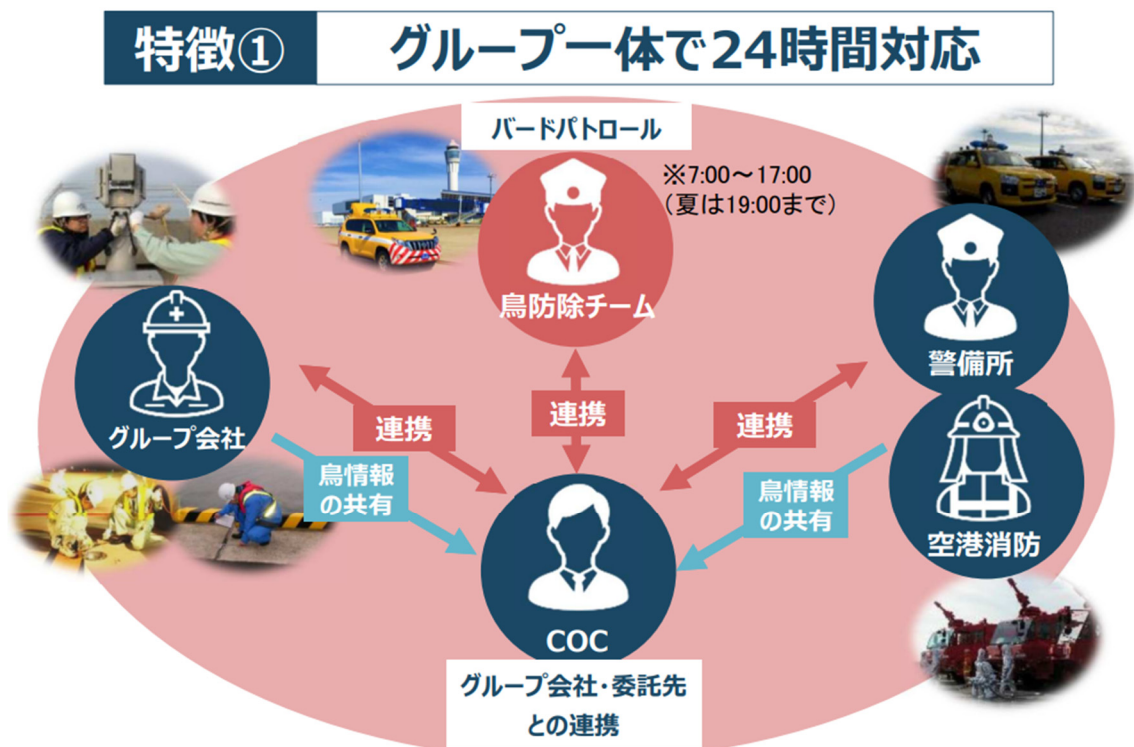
特徴①　グループ一体で24時間対応

バードパトロール

※7:00～17:00
（夏は19:00まで）

鳥防除チーム

グループ会社

警備所

連携

連携

連携

鳥情報
の共有

鳥情報
の共有

空港消防

COC

グループ会社・委託先
との連携